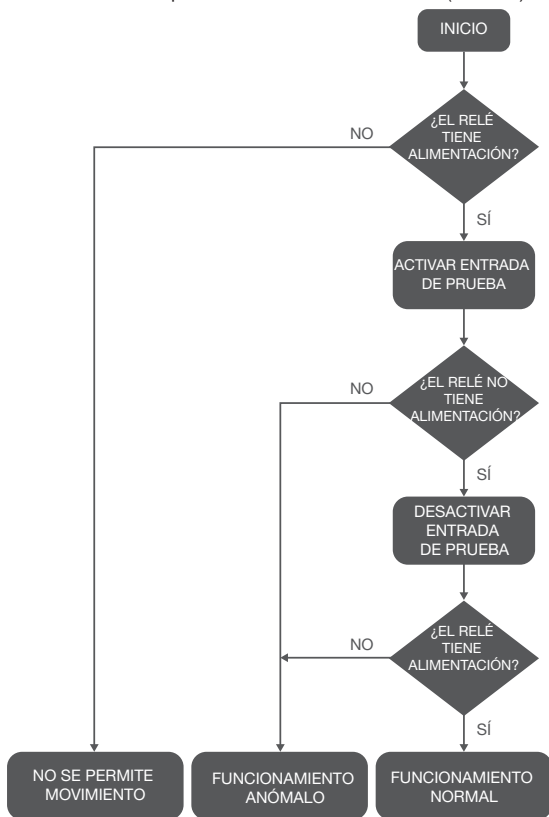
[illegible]

INICIO

¿EL RELÉ TIENE ALIMENTACIÓN?

NO

SÍ

ACTIVAR ENTRADA DE PRUEBA

¿EL RELÉ NO TIENE ALIMENTACIÓN?

NO

SÍ

DESACTIVAR ENTRADA DE PRUEBA

¿EL RELÉ TIENE ALIMENTACIÓN?

NO

SÍ

NO SE PERMITE MOVIMIENTO

FUNCIONAMIENTO ANÓMALO

FUNCIONAMIENTO NORMAL